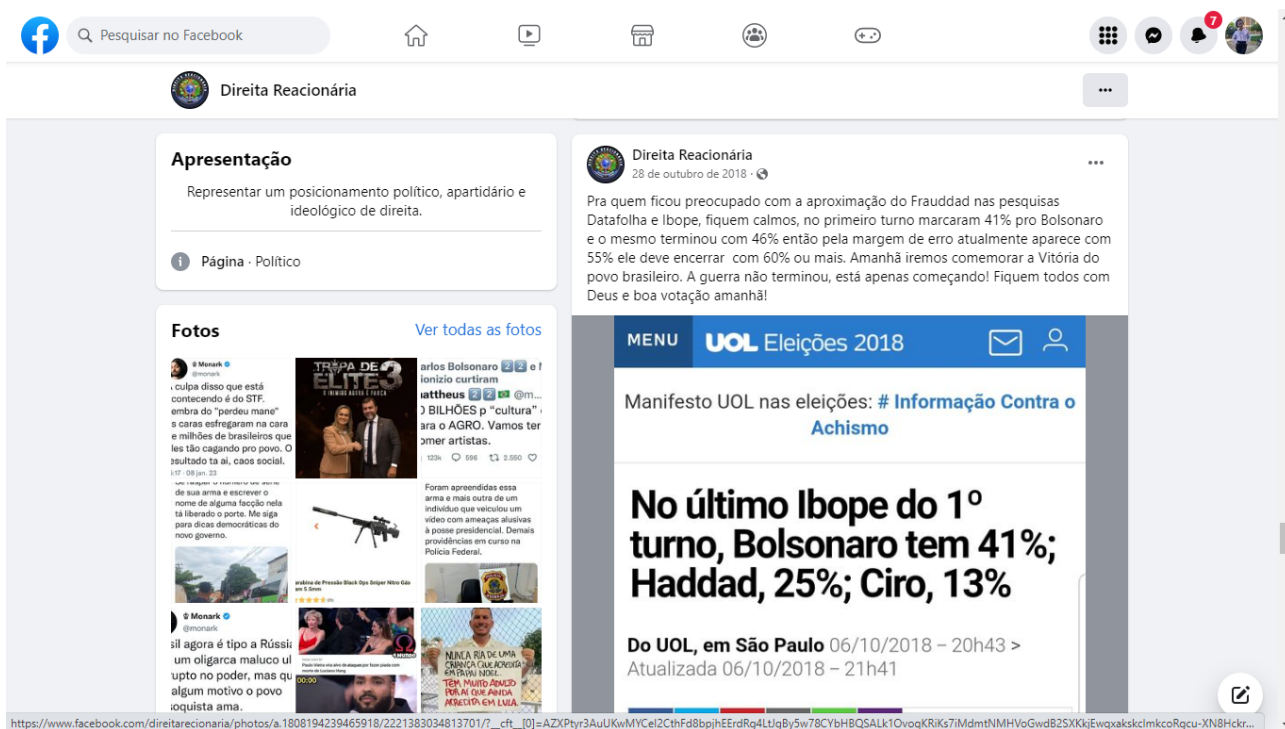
Pesquisar no Facebook

7

Direita Reacionária

...

Apresentação

Representar um posicionamento político, apartidário e ideológico de direita.

Página · Político

Fotos

Ver todas as fotos

Monark
@monark
culpa disso que está contecendo é do STF. embra do "perdeu mane" caras esfregaram na cara milhões de brasileiros que les tão cagando pro povo. O sultado ta ai, caos social.
17 · 08 jan. 23

TROPA DE ELITE 3

arlos Bolsonaro e
ionizio curtiram
attheus @m...
BILHÕES p "cultura" ara o AGRO. Vamos ter omer artistas.
123k 596 2.550

de sua arma e escrever o nome de alguma facção nela tá liberado o porte. Me siga para dicas democráticas do novo governo.

arabina de Pressão Black Ops Sniper Nitro Gás
m 5.5mm

Foram apreendidas essa arma e mais outra de um indivíduo que veiculou um vídeo com ameaças alusivas à posse presidencial. Demais providências em curso na Polícia Federal.

Monark
@monark
sil agora é tipo a Rússia um oligarca maluco ul upto no poder, mas qu algum motivo o povo oquista ama.

00:00

NUNCA RIA DE UMA CRIANÇA QUE ACREDITA EM PAPAI NOEL. TEM MUITO ADULTO POR AÍ QUE AINDA ACREDITA EM LULA.

Direita Reacionária
28 de outubro de 2018 ·

...

Pra quem ficou preocupado com a aproximação do Frauddad nas pesquisas Datafolha e Ibope, fiquem calmos, no primeiro turno marcaram 41% pro Bolsonaro e o mesmo terminou com 46% então pela margem de erro atualmente aparece com 55% ele deve encerrar com 60% ou mais. Amanhã iremos comemorar a Vitória do povo brasileiro. A guerra não terminou, está apenas começando! Fiquem todos com Deus e boa votação amanhã!

MENU UOL Eleições 2018

Manifesto UOL nas eleições: # Informação Contra o Achismo

No último Ibope do 1º turno, Bolsonaro tem 41%; Haddad, 25%; Ciro, 13%

Do UOL, em São Paulo 06/10/2018 – 20h43 >
Atualizada 06/10/2018 – 21h41

https://www.facebook.com/direitareacionaria/photos/a.1808194239465918/2221383034813701/?__cft__[0]=AZXPtyr3AuUKwMYCel2CthFd8bpjhEErdRg4LtJqBy5w78CYbHBQSALk1OvoqKRiKs7iMdmtNMHVoGwdB2SXKkjEwqxakskclmkcoRqcu-XN8Hckr...